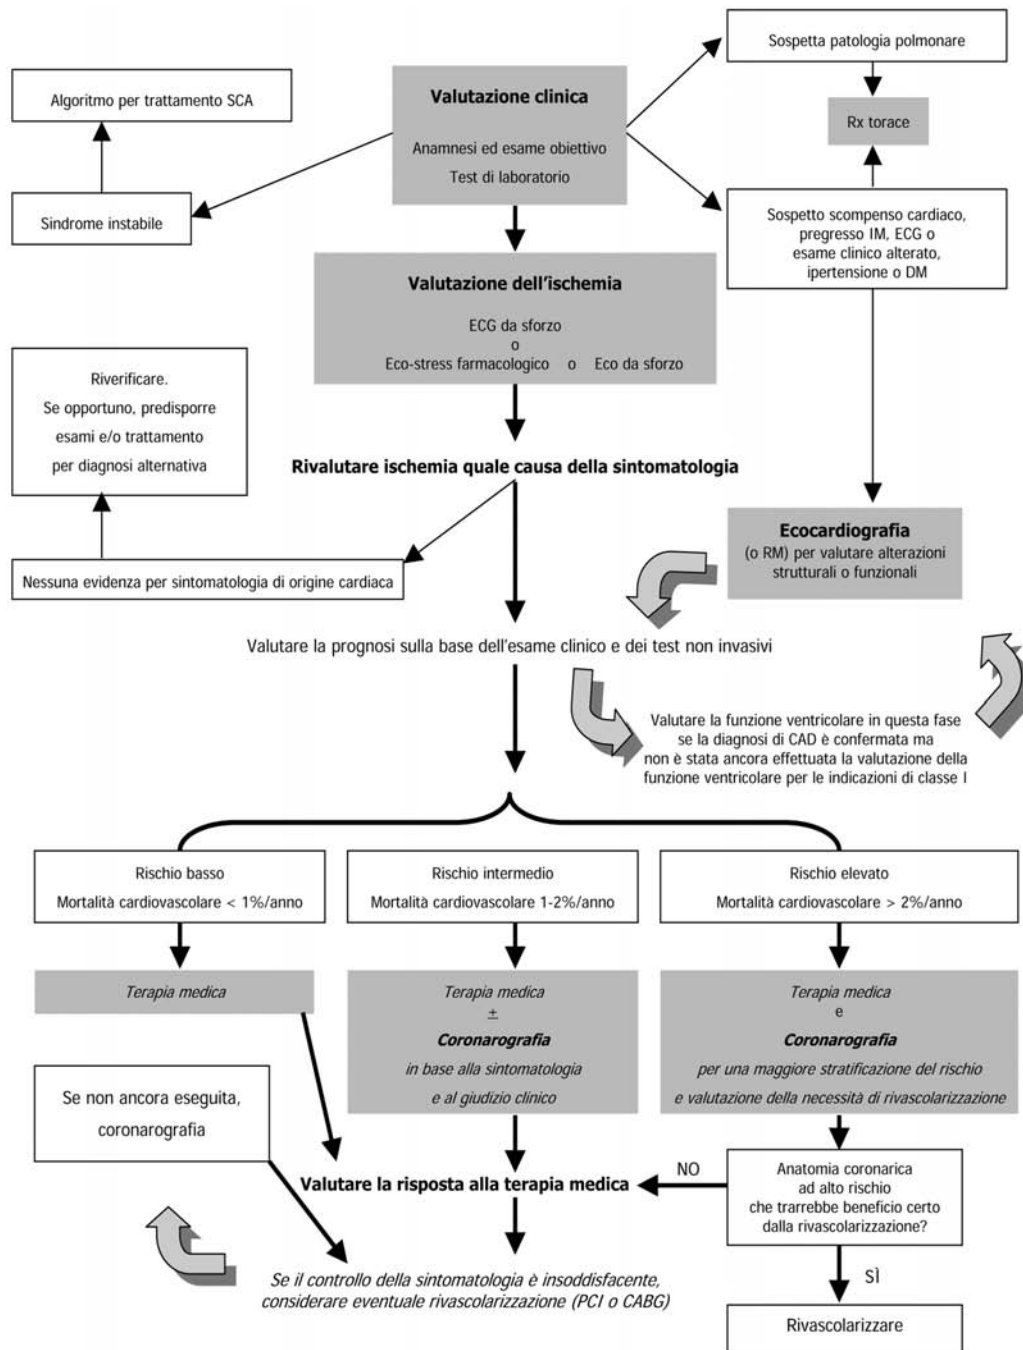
Sospetta patologia polmonare

Algoritmo per trattamento SCA

Valutazione clinica

Anamnesi ed esame obiettivo

Test di laboratorio

Rx torace

Sindrome instabile

Sospetto scompenso cardiaco, pregresso IM, ECG o esame clinico alterato, ipertensione o DM

Valutazione dell'ischemia

ECG da sforzo
o
Eco-stress farmacologico o Eco da sforzo

Riverificare.
Se opportuno, predisporre esami e/o trattamento per diagnosi alternativa

Rivalutare ischemia quale causa della sintomatologia

Ecocardiografia
(o RM) per valutare alterazioni strutturali o funzionali

Nessuna evidenza per sintomatologia di origine cardiaca

Valutare la prognosi sulla base dell'esame clinico e dei test non invasivi

Valutare la funzione ventricolare in questa fase se la diagnosi di CAD è confermata ma non è stata ancora effettuata la valutazione della funzione ventricolare per le indicazioni di classe I

| Rischio basso | Rischio intermedio | Rischio elevato |
|---|---|---|
| Mortalità cardiovascolare < 1%/anno | Mortalità cardiovascolare 1-2%/anno | Mortalità cardiovascolare > 2%/anno |

Terapia medica

Terapia medica
±
Coronarografia
in base alla sintomatologia
e al giudizio clinico

Terapia medica
e
Coronarografia
per una maggiore stratificazione del rischio
e valutazione della necessità di rivascolarizzazione

Se non ancora eseguita, coronarografia

NO

Valutare la risposta alla terapia medica

Anatomia coronarica ad alto rischio che trarrebbe beneficio certo dalla rivascolarizzazione?

SÌ

Se il controllo della sintomatologia è insoddisfacente, considerare eventuale rivascolarizzazione (PCI o CABG)

Rivascolarizzare